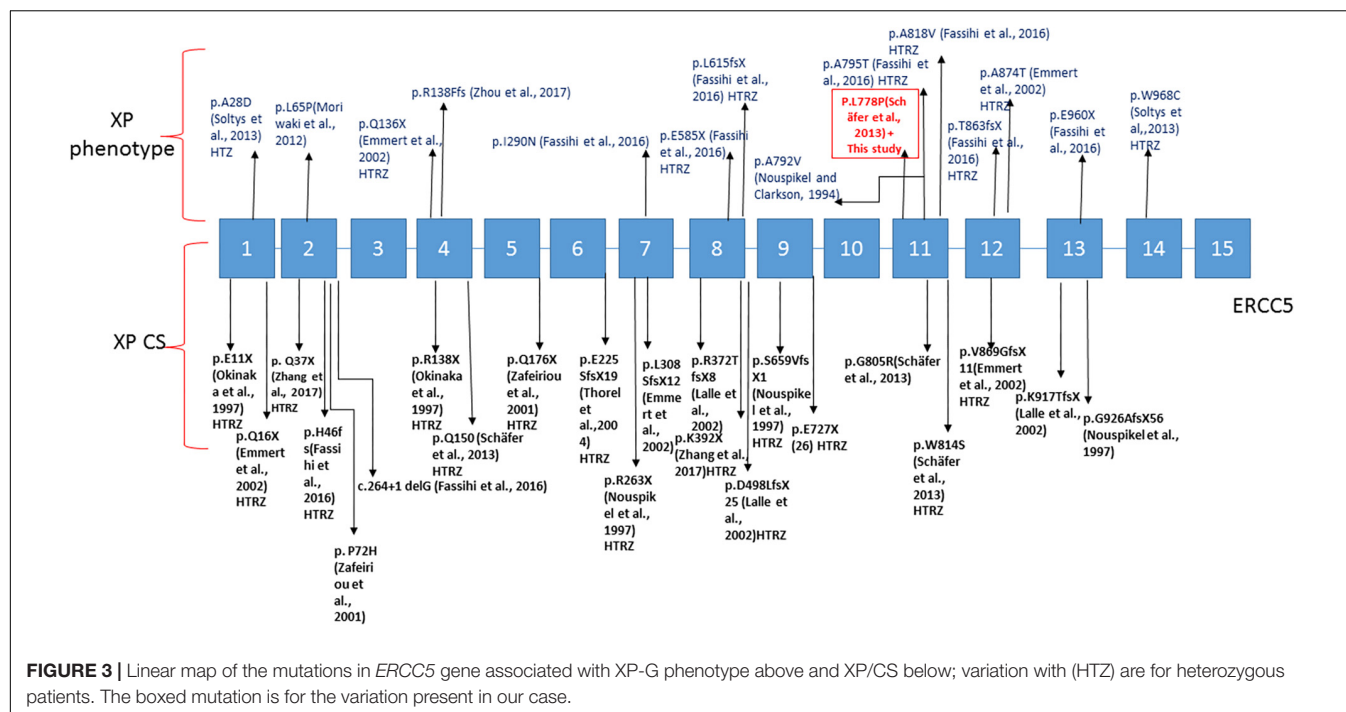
XP phenotype

p.A28D (Soltys et al., 2013) HTZ

p.L65P(Moriwaki et al., 2012)

p.Q136X (Emmert et al., 2002) HTRZ

p.R138Ffs (Zhou et al., 2017)

p.I290N (Fassihi et al., 2016)

p.E585X (Fassihi et al., 2016) HTRZ

p.L615fsX (Fassihi et al., 2016) HTRZ

p.A792V (Nouspikel and Clarkson, 1994)

P.L778P(Schäfer et al., 2013) + This study

p.A795T (Fassihi et al., 2016) HTRZ

p.A818V (Fassihi et al., 2016) HTRZ

p.T863fsX (Fassihi et al., 2016) HTRZ

p.A874T (Emmert et al., 2002) HTRZ

p.E960X (Fassihi et al., 2016)

p.W968C (Soltys et al.,2013) HTRZ

1 2 3 4 5 6 7 8 9 10 11 12 13 14 15

ERCC5

XP CS

p.E11X (Okinaka et al., 1997) HTRZ

p.Q16X (Emmert et al., 2002) HTRZ

p. Q37X (Zhang et al., 2017) HTRZ

p.H46fs(Fassihi et al., 2016) HTRZ

p. P72H (Zafeiriou et al., 2001)

c.264+1 delG (Fassihi et al., 2016)

p.R138X (Okinaka et al., 1997) HTRZ

p.Q150 (Schäfer et al., 2013) HTRZ

p.Q176X (Zafeiriou et al., 2001) HTRZ

p.E225 SfsX19 (Thorel et al.,2004) HTRZ

p.L308 SfsX12 (Emmert et al., 2002)

p.R263X (Nouspikel et al., 1997) HTRZ

p.R372TfsX8 (Lalle et al., 2002)

p.K392X (Zhang et al., 2017)HTRZ

p.D498LfsX25 (Lalle et al., 2002)HTRZ

p.S659VfsX1 (Nouspikel et al., 1997) HTRZ

p.E727X (26) HTRZ

p.G805R(Schäfer et al., 2013)

p.W814S (Schäfer et al., 2013) HTRZ

p.V869GfsX11(Emmert et al., 2002) HTRZ

p.K917TfsX (Lalle et al., 2002)

p.G926AfsX56 (Nouspikel et al., 1997)

FIGURE 3 | Linear map of the mutations in ERCC5 gene associated with XP-G phenotype above and XP/CS below; variation with (HTZ) are for heterozygous patients. The boxed mutation is for the variation present in our case.